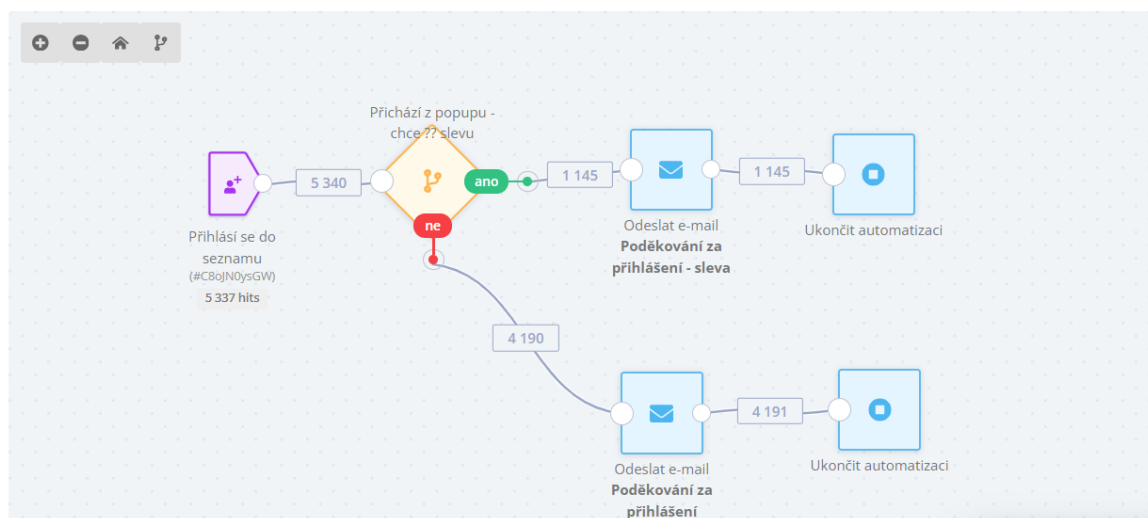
Přihlásí se do seznamu
(#C8oJN0ysGW)
5 337 hits

5 340

Přichází z popupu - chce ?? slevu

ano

ne

1 145

Odeslat e-mail
**Poděkování za přihlášení - sleva**

1 145

Ukončit automatizaci

4 190

Odeslat e-mail
**Poděkování za přihlášení**

4 191

Ukončit automatizaci